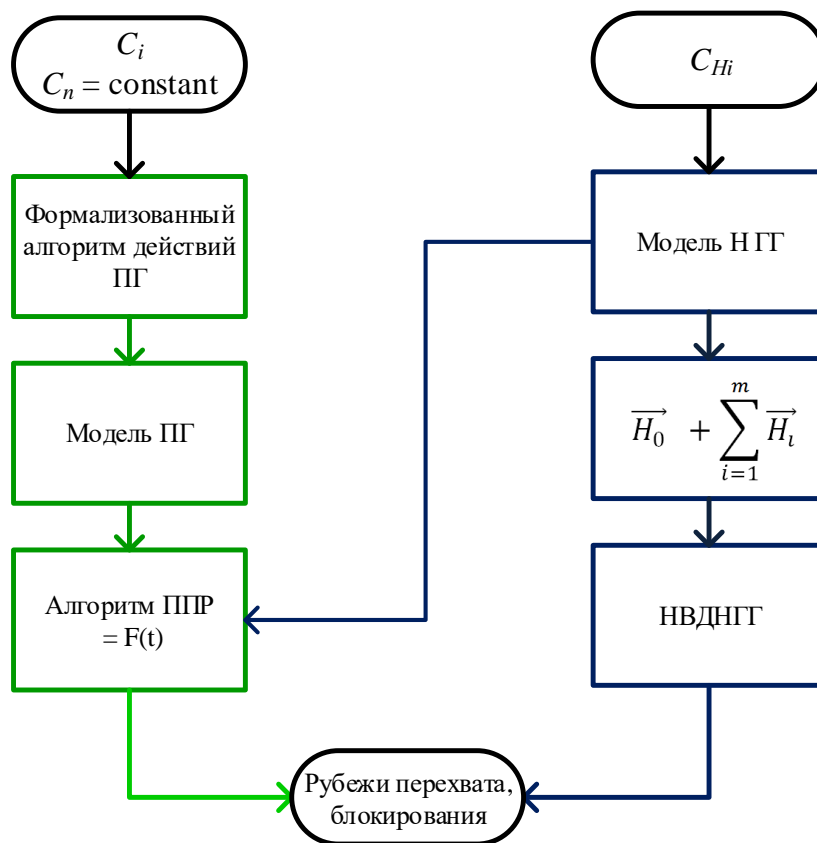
$C_i$
$C_n$ = constant

$C_{Hi}$

Формализованный алгоритм действий ПГ

Модель Н ГГ

Модель ПГ

$\overrightarrow{H_0} + \sum_{i=1}^{m} \overrightarrow{H_\iota}$

Алгоритм ППР = F(t)

НВДНГГ

Рубежи перехвата, блокирования